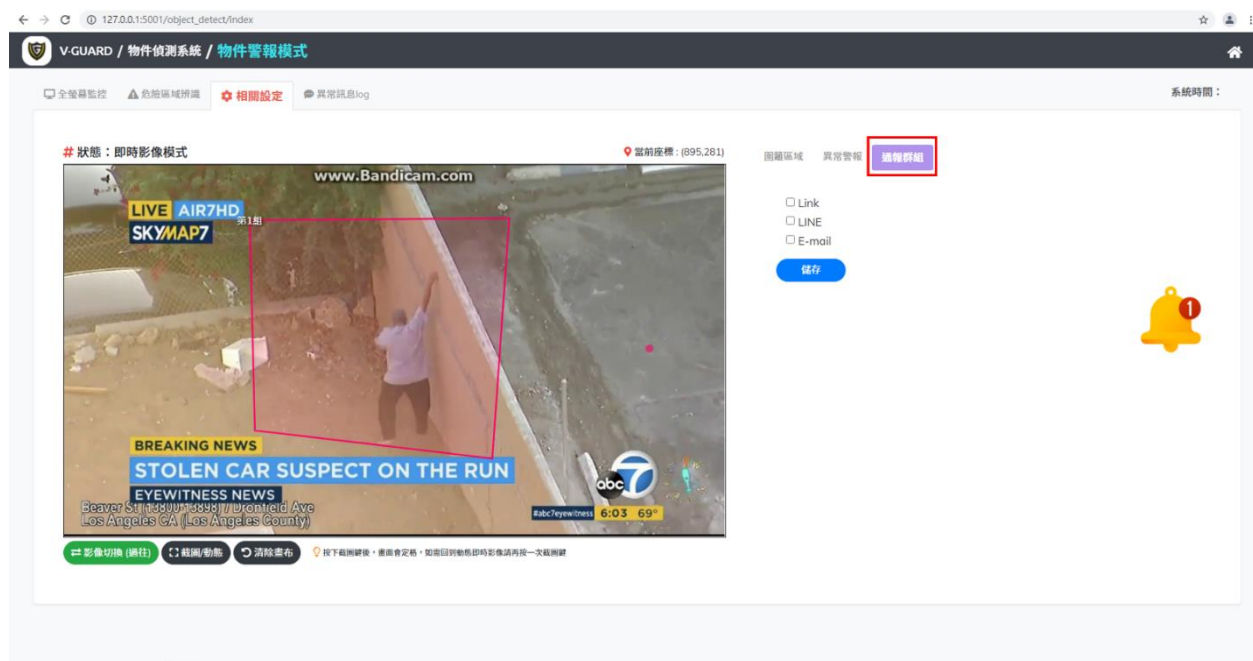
127.0.0.1:5001/object_detect/index

V-GUARD / 物件偵測系統 / 物件警報模式

全螢幕監控 危險區域辨識 相關設定 異常訊息log

系統時間：

# 狀態：即時影像模式

當前座標：(895,281)

www.Bandicam.com

LIVE AIR7HD
SKYMAP7

第1組

BREAKING NEWS
STOLEN CAR SUSPECT ON THE RUN
EYEWITNESS NEWS
Beaver St (13800 - 13898) / Dronfield Ave
Los Angeles CA (Los Angeles County)

abc 7

#abc7eyewitness 6:03 69°

影像切換 (過往) 截圖/動態 清除畫布

按下截圖鍵後，畫面會定格，如需回到動態即時影像請再按一次截圖鍵

圍籬區域 異常警報 通報群組

Link
LINE
E-mail

儲存

1